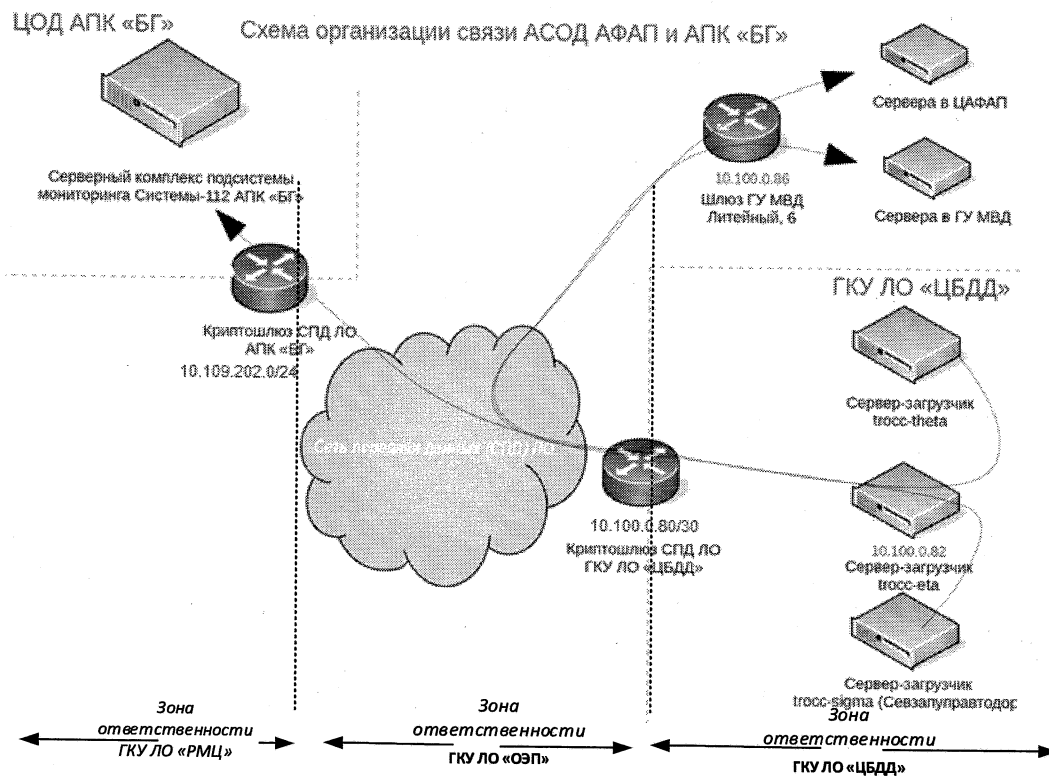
ЦОД АПК «БГ»

Схема организации связи АСОД АФАП и АПК «БГ»

Сервера в ЦАФАП

Сервера в ГУ МВД

10.100.0.86
Шлюз ГУ МВД
Литейный, 6

Серверный комплекс подсистемы мониторинга Системы-112 АПК «БГ»

ГКУ ЛО «ЦБДД»

Криптошлюз СПД ЛО
АПК «БГ»
10.109.202.0/24

Сервер-загрузчик
trocc-theta

Сеть передачи данных (СПД) ЛО

10.100.0.80/30
Криптошлюз СПД ЛО
ГКУ ЛО «ЦБДД»

10.100.0.82
Сервер-загрузчик
trocc-eta

Сервер-загрузчик
trocc-sigma (Севзапуправтодор

Зона ответственности ГКУ ЛО «РМЦ»

Зона ответственности ГКУ ЛО «ОЭП»

Зона ответственности ГКУ ЛО «ЦБДД»